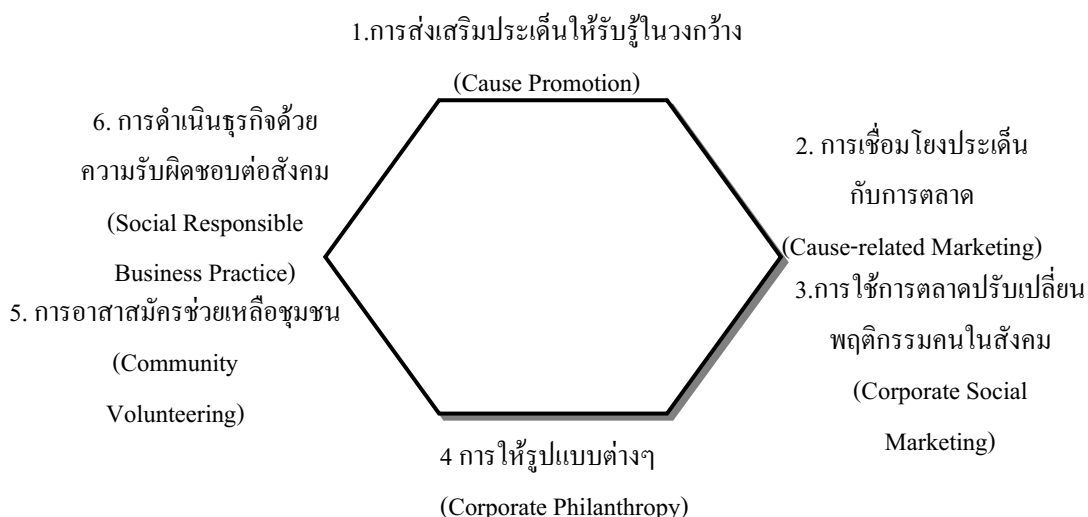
1.การส่งเสริมประเด็นให้รับรู้ในวงกว้าง

(Cause Promotion)

6. การดำเนินธุรกิจด้วยความรับผิดชอบต่อสังคม

(Social Responsible Business Practice)

2. การเชื่อมโยงประเด็นกับการตลาด

(Cause-related Marketing)

3.การใช้การตลาดปรับเปลี่ยนพฤติกรรมคนในสังคม

(Corporate Social Marketing)

5. การอาสาสมัครช่วยเหลือชุมชน

(Community Volunteering)

4 การให้รูปแบบต่างๆ

(Corporate Philanthropy)